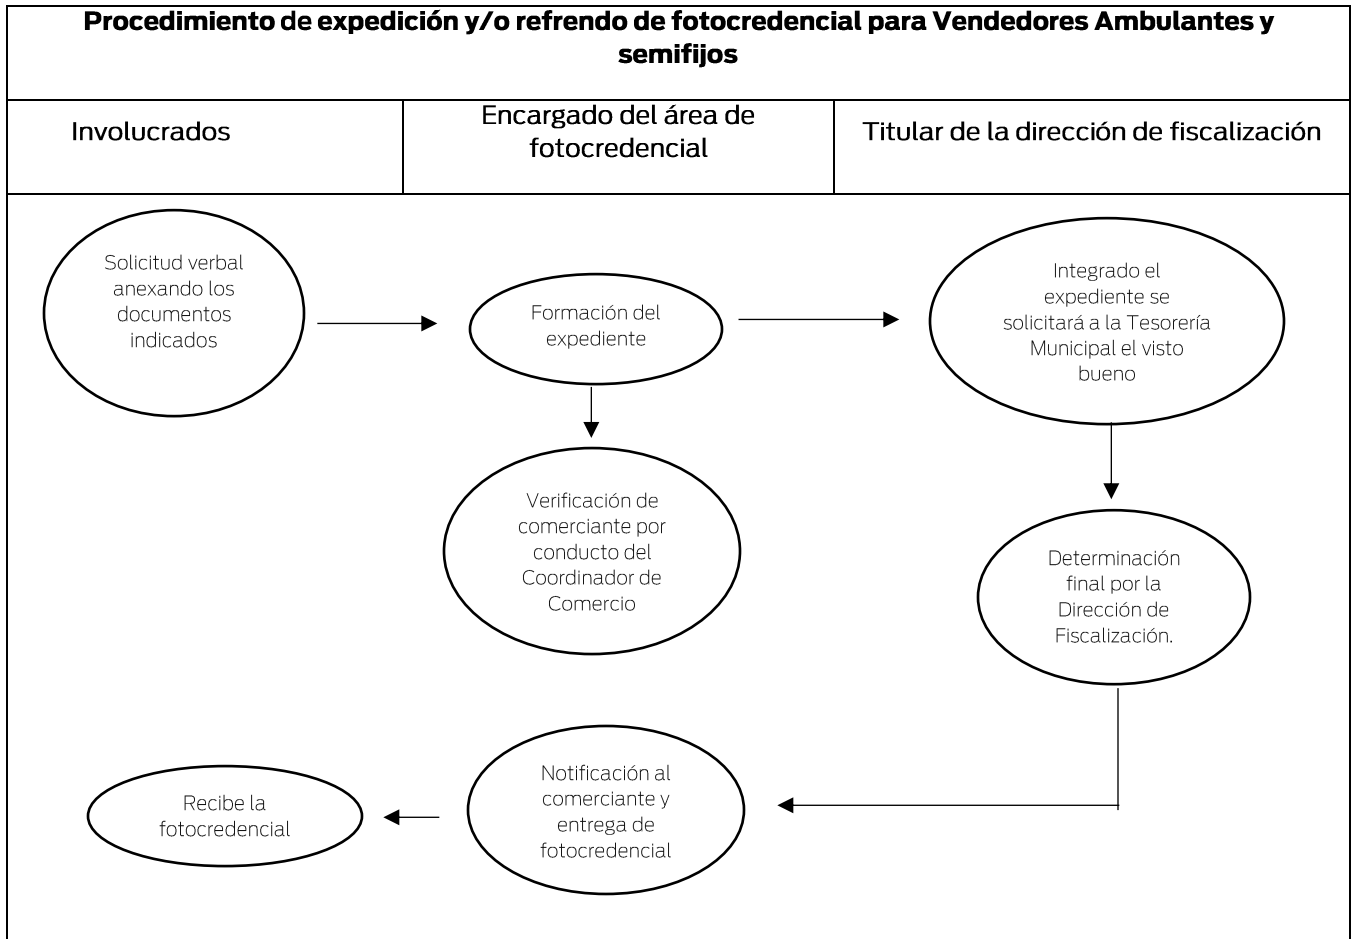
Procedimiento de expedición y/o refrendo de fotocredencial para Vendedores Ambulantes y semifijos

| Involucrados | Encargado del área de fotocredencial | Titular de la dirección de fiscalización |
|---|---|---|

Solicitud verbal anexando los documentos indicados

Formación del expediente

Integrado el expediente se solicitará a la Tesorería Municipal el visto bueno

Verificación de comerciante por conducto del Coordinador de Comercio

Determinación final por la Dirección de Fiscalización.

Recibe la fotocredencial

Notificación al comerciante y entrega de fotocredencial